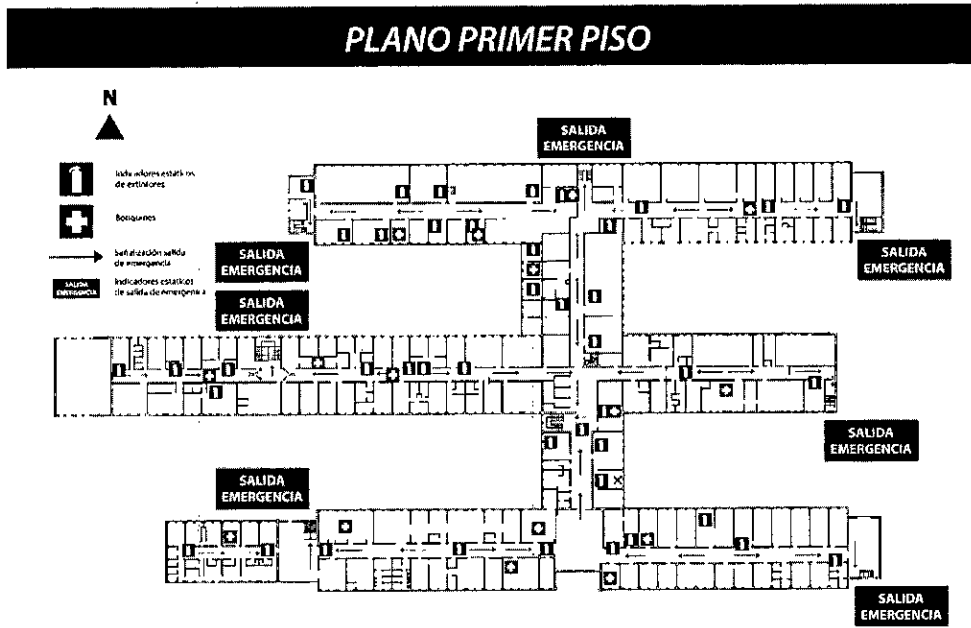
PLANO PRIMER PISO

N

Indicadores estáticos de extintores

Botiquines

Señalización salida de emergencia

SALIDA EMERGENCIA Indicadores estáticos de salida de emergencia

SALIDA EMERGENCIA

SALIDA EMERGENCIA

SALIDA EMERGENCIA

SALIDA EMERGENCIA

SALIDA EMERGENCIA

SALIDA EMERGENCIA

SALIDA EMERGENCIA